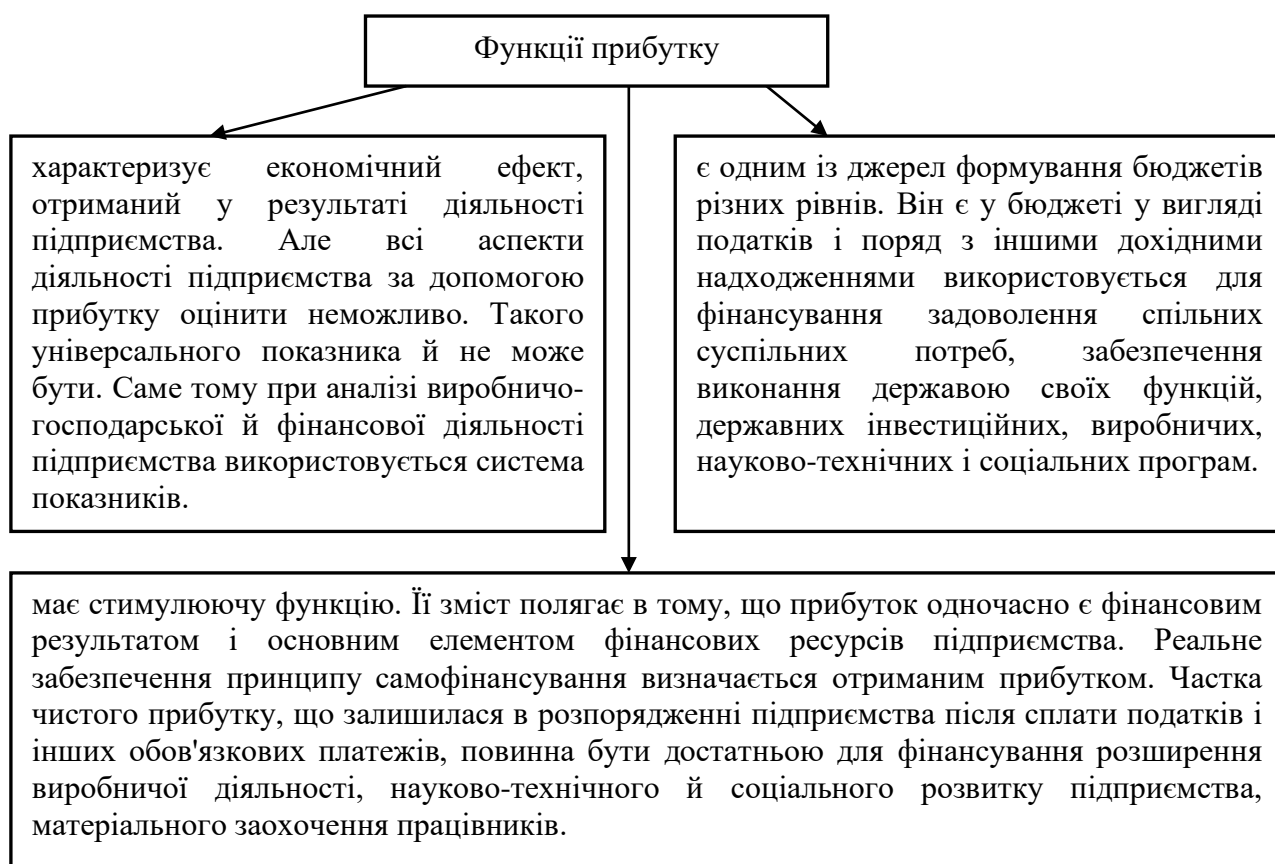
Функції прибутку

характеризує економічний ефект, отриманий у результаті діяльності підприємства. Але всі аспекти діяльності підприємства за допомогою прибутку оцінити неможливо. Такого універсального показника й не може бути. Саме тому при аналізі виробничо-господарської й фінансової діяльності підприємства використовується система показників.

є одним із джерел формування бюджетів різних рівнів. Він є у бюджеті у вигляді податків і поряд з іншими дохідними надходженнями використовується для фінансування задоволення спільних суспільних потреб, забезпечення виконання державою своїх функцій, державних інвестиційних, виробничих, науково-технічних і соціальних програм.

має стимулюючу функцію. Її зміст полягає в тому, що прибуток одночасно є фінансовим результатом і основним елементом фінансових ресурсів підприємства. Реальне забезпечення принципу самофінансування визначається отриманим прибутком. Частка чистого прибутку, що залишилася в розпорядженні підприємства після сплати податків і інших обов'язкових платежів, повинна бути достатньою для фінансування розширення виробничої діяльності, науково-технічного й соціального розвитку підприємства, матеріального заохочення працівників.